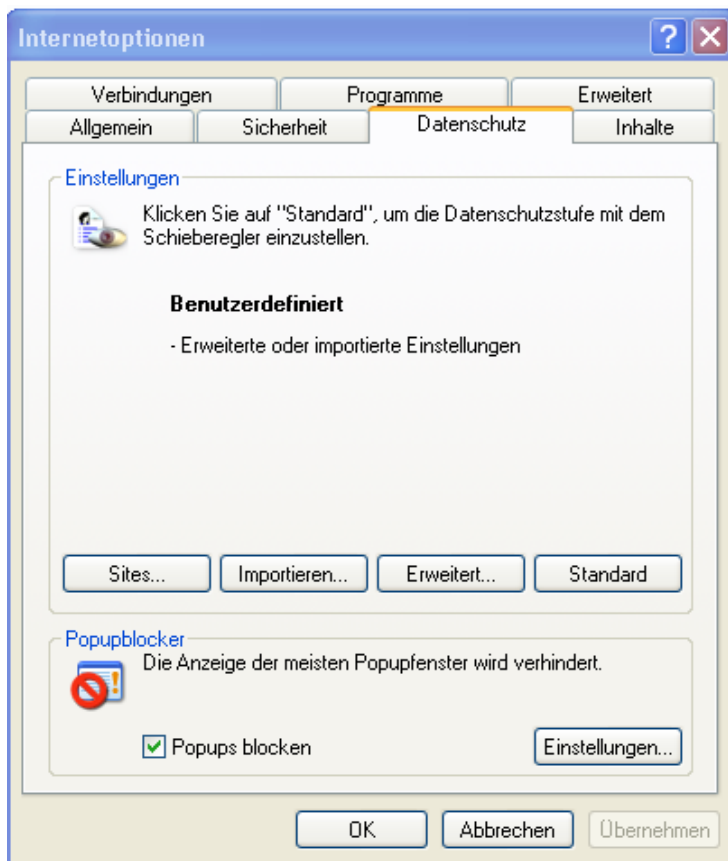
Internetoptionen

Verbindungen
Programme
Erweitert
Allgemein
Sicherheit
Datenschutz
Inhalte

Einstellungen

Klicken Sie auf "Standard", um die Datenschutzstufe mit dem Schieberegler einzustellen.

Benutzerdefiniert

- Erweiterte oder importierte Einstellungen

Sites...
Importieren...
Erweitert...
Standard

Popupblocker

Die Anzeige der meisten Popupfenster wird verhindert.

Popups blocken

Einstellungen...

OK
Abbrechen
Übernehmen